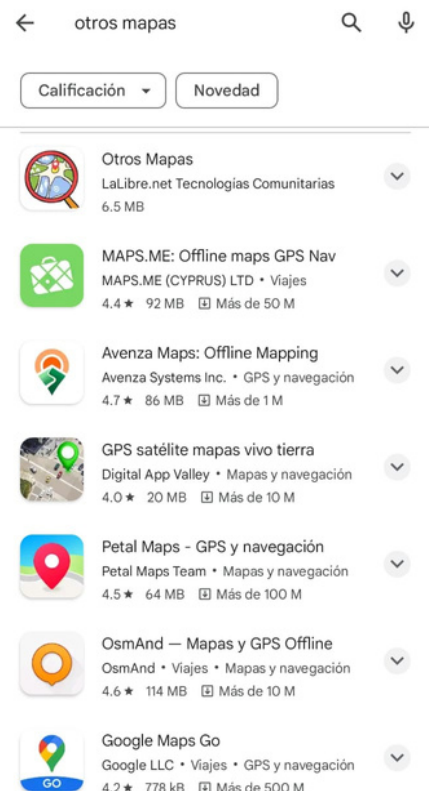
otros mapas

Calificación

Novedad

Otros Mapas
LaLibre.net Tecnologías Comunitarias
6.5 MB

MAPS.ME: Offline maps GPS Nav
MAPS.ME (CYPRUS) LTD • Viajes
4.4 ★ 92 MB Más de 50 M

Avenza Maps: Offline Mapping
Avenza Systems Inc. • GPS y navegación
4.7 ★ 86 MB Más de 1 M

GPS satélite mapas vivo tierra
Digital App Valley • Mapas y navegación
4.0 ★ 20 MB Más de 10 M

Petal Maps - GPS y navegación
Petal Maps Team • Mapas y navegación
4.5 ★ 64 MB Más de 100 M

OsmAnd — Mapas y GPS Offline
OsmAnd • Viajes • Mapas y navegación
4.6 ★ 114 MB Más de 10 M

Google Maps Go
Google LLC • Viajes • GPS y navegación
4.2 ★ 778 kB Más de 500 M

GO